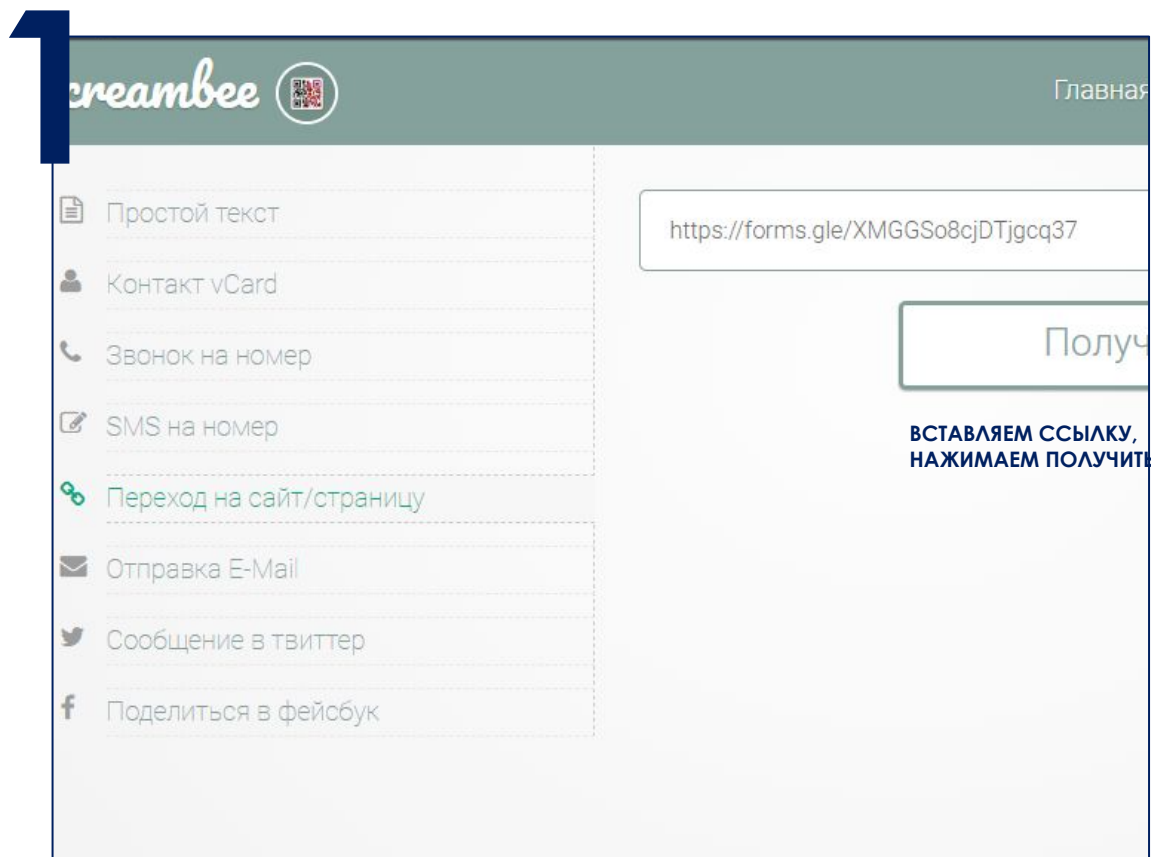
1

creambee

Главная

Простой текст

Контакт vCard

Звонок на номер

SMS на номер

Переход на сайт/страницу

Отправка E-Mail

Сообщение в твиттер

Поделиться в фейсбук

https://forms.gle/XMGGSo8cjDTjgcq37

Получ

ВСТАВЛЯЕМ ССЫЛКУ, НАЖИМАЕМ ПОЛУЧИТЬ